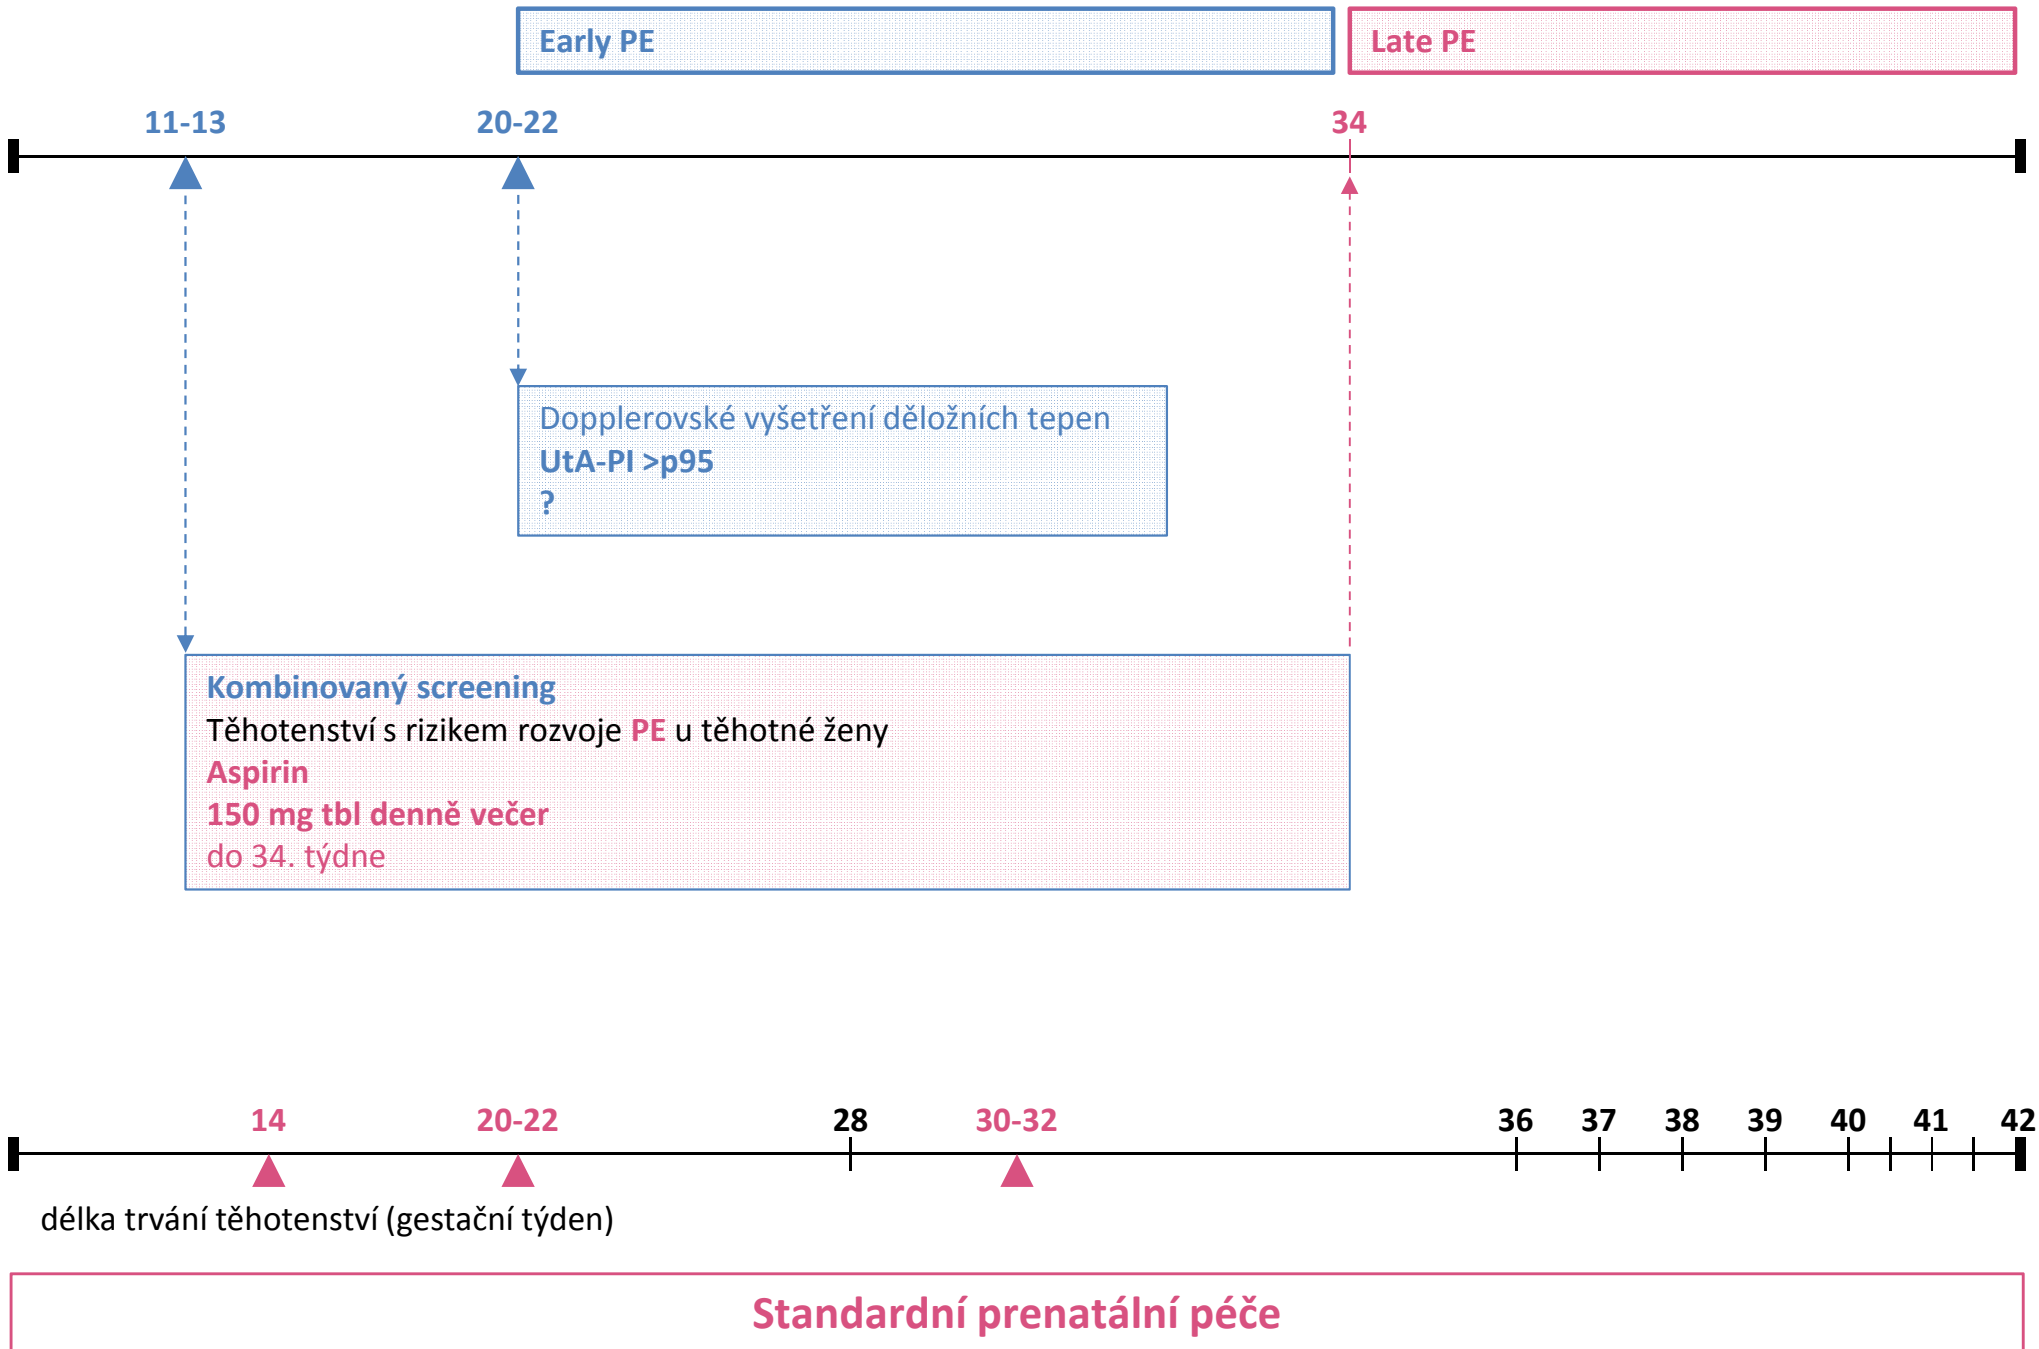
Early PE

Late PE

11-13

20-22

34

Dopplerovské vyšetření děložních tepen
UtA-PI >p95
?

Kombinovaný screening
Těhotenství s rizikem rozvoje PE u těhotné ženy
Aspirin
150 mg tbl denně večer
do 34. týdne

14

20-22

28

30-32

36

37

38

39

40

41

42

délka trvání těhotenství (gestační týden)

Standardní prenatální péče